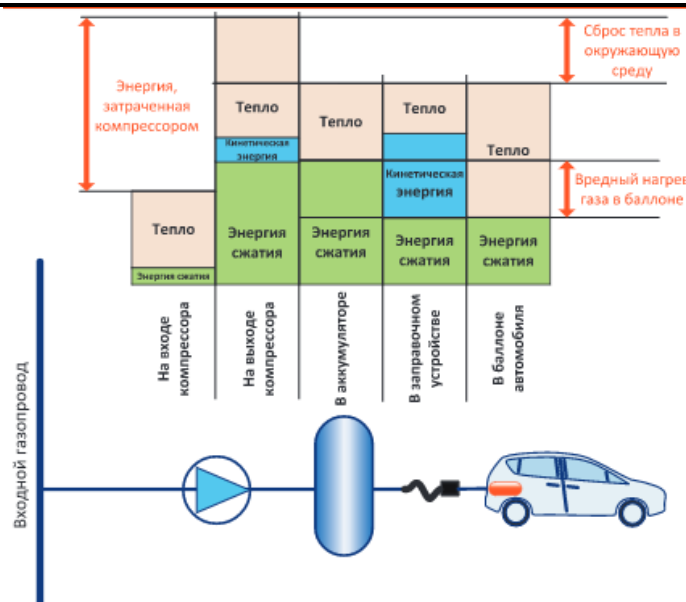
Энергия, затраченная компрессором

Сброс тепла в окружающую среду

Вредный нагрев газа в баллоне

Тепло
Энергия сжатия

Тепло
Кинетическая энергия
Энергия сжатия

Тепло
Энергия сжатия

Тепло
Кинетическая энергия
Энергия сжатия

Тепло
Энергия сжатия

На входе компрессора

На выходе компрессора

В аккумуляторе

В заправочном устройстве

В баллоне автомобиля

Входной газопровод